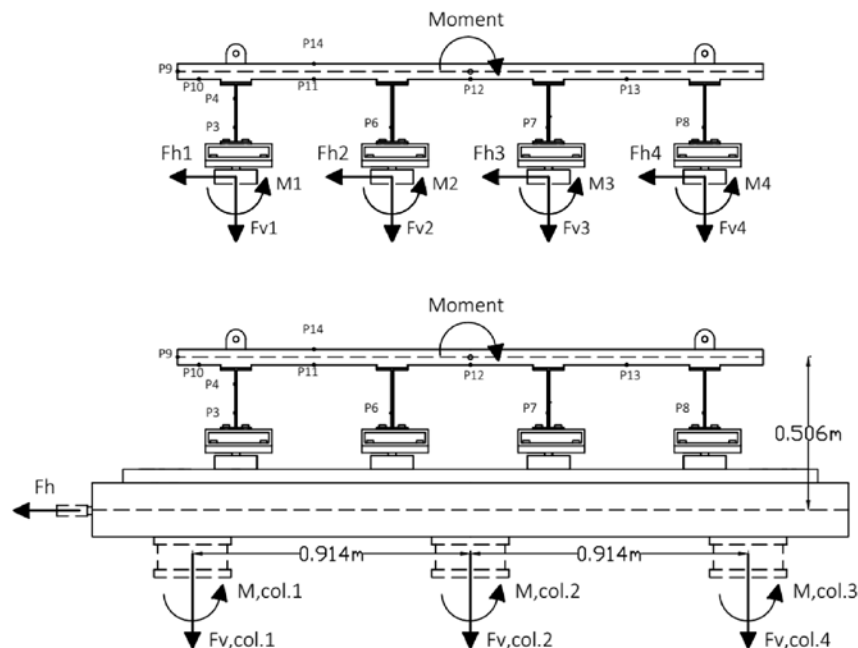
Moment
P14
P9
P10
P4
P11
P12
P13
P3
P6
P7
P8
Fh1
Fh2
Fh3
Fh4
M1
M2
M3
M4
Fv1
Fv2
Fv3
Fv4

Moment
P14
P9
P10
P4
P11
P12
P13
P3
P6
P7
P8
0.506m
Fh
0.914m
0.914m
M,col.1
M,col.2
M,col.3
Fv,col.1
Fv,col.2
Fv,col.4